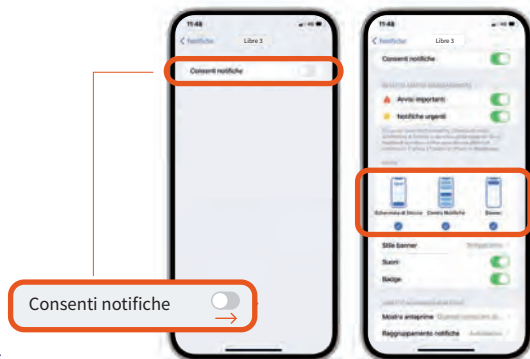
11:48

< Notifiche Libre 3

Consenti notifiche

Consenti notifiche

11:48

< Notifiche Libre 3

Consenti notifiche

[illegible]

Avvisi importanti

Notifiche urgenti

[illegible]

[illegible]

Schermata di blocco

Centro Notifiche

Banner

Stile banner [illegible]

Suoni

Badge

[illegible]

Mostra anteprime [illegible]

Raggruppamento notifiche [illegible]